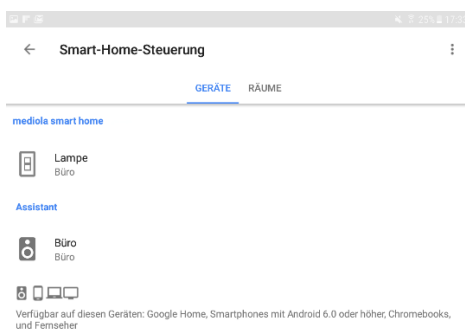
25% 17:3

Smart-Home-Steuerung

GERÄTE RÄUME

mediola smart home

Lampe
Büro

Assistant

Büro
Büro

Verfügbar auf diesen Geräten: Google Home, Smartphones mit Android 6.0 oder höher, Chromebooks, und Fernseher